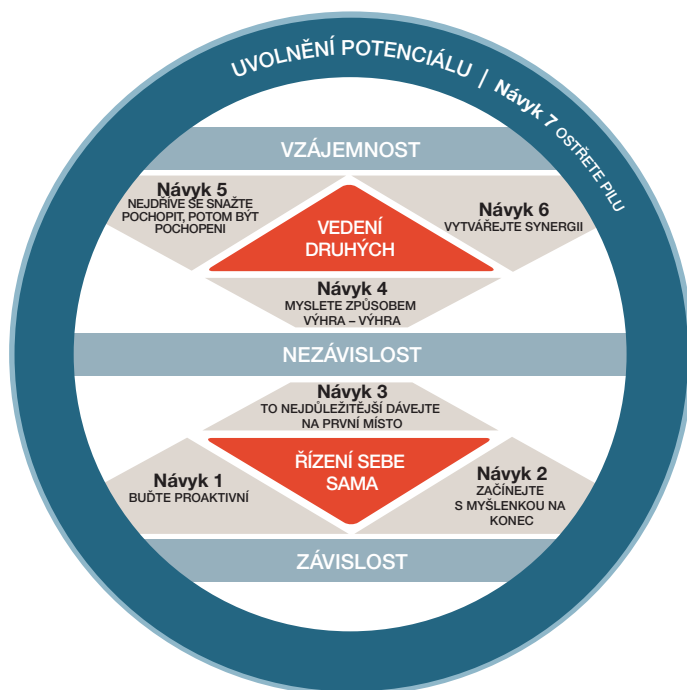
UVOLNĚNÍ POTENCIÁLU | Návyk 7 OSTŘETE PILU

VZÁJEMNOST

Návyk 5
NEJDŘÍVE SE SNAŽTE POCHOPIT, POTOM BÝT POCHOPENI

VEDENÍ DRUHÝCH

Návyk 6
VYTVÁŘEJTE SYNERGII

Návyk 4
MYSLETE ZPŮSOBEM VÝHRA – VÝHRA

NEZÁVISLOST

Návyk 3
TO NEJDŮLEŽITĚJŠÍ DÁVEJTE NA PRVNÍ MÍSTO

Návyk 1
BUĎTE PROAKTIVNÍ

ŘÍZENÍ SEBE SAMA

Návyk 2
ZAČÍNEJTE S MYŠLENKOU NA KONEC

ZÁVISLOST